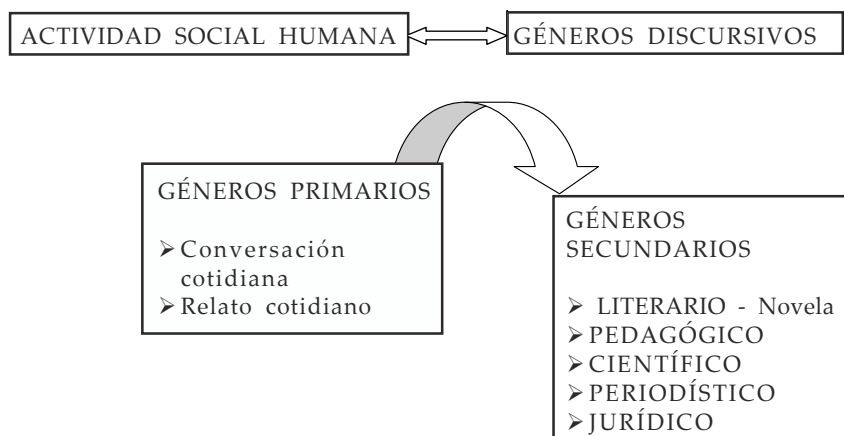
ACTIVIDAD SOCIAL HUMANA

GÉNEROS DISCURSIVOS

GÉNEROS PRIMARIOS

➢ Conversación cotidiana
➢ Relato cotidiano

GÉNEROS SECUNDARIOS

➢ LITERARIO - Novela
➢ PEDAGÓGICO
➢ CIENTÍFICO
➢ PERIODÍSTICO
➢ JURÍDICO